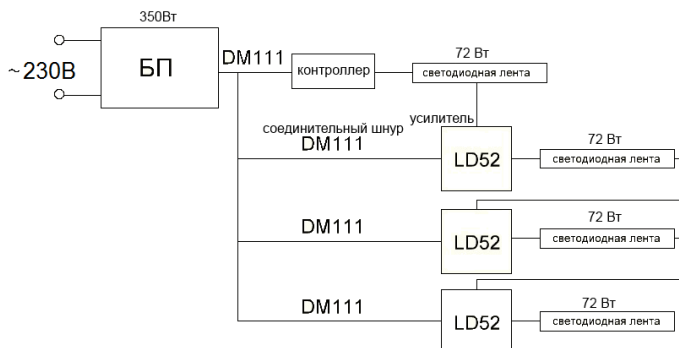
350Вт

~230В

БП

DM111

контроллер

72 Вт

светодиодная лента

усилитель

соединительный шнур

DM111

LD52

72 Вт

светодиодная лента

DM111

LD52

72 Вт

светодиодная лента

DM111

LD52

72 Вт

светодиодная лента